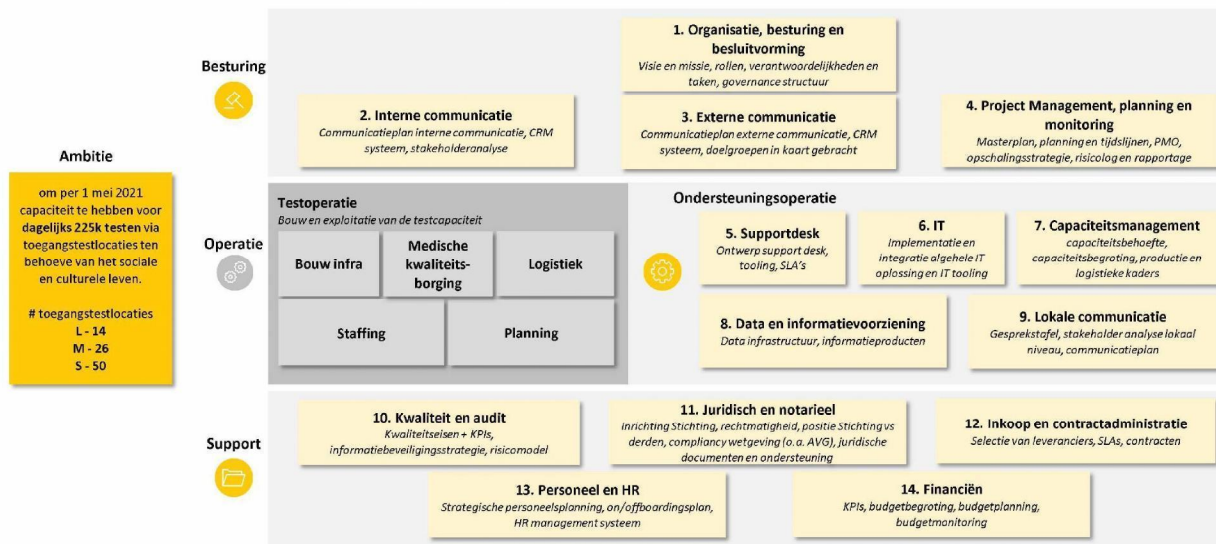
Ambitie

om per 1 mei 2021 capaciteit te hebben voor dagelijks 225k testen via toegangstestlocaties ten behoeve van het sociale en culturele leven.

# toegangstestlocaties
L - 14
M - 26
S - 50

Besturing

1. Organisatie, besturing en besluitvorming
Visie en missie, rollen, verantwoordelijkheden en taken, governance structuur

2. Interne communicatie
Communicatieplan interne communicatie, CRM systeem, stakeholderanalyse

3. Externe communicatie
Communicatieplan externe communicatie, CRM systeem, doelgroepen in kaart gebracht

4. Project Management, planning en monitoring
Masterplan, planning en tijdslijnen, PMO, opschalingsstrategie, risicolog en rapportage

Operatie

Testoperatie
Bouw en exploitatie van de testcapaciteit

Bouw infra

Medische kwaliteitsborging

Logistiek

Staffing

Planning

Ondersteuningsoperatie

5. Supportdesk
Ontwerp support desk, tooling, SLA's

6. IT
Implementatie en integratie algehele IT oplossing en IT tooling

7. Capaciteitsmanagement
capaciteitsbehoefte, capaciteitsbegroting, productie en logistieke kaders

8. Data en informatievoorziening
Data infrastructuur, informatieproducten

9. Lokale communicatie
Gesprekstafel, stakeholder analyse lokaal niveau, communicatieplan

Support

10. Kwaliteit en audit
Kwaliteitseisen + KPIs, informatiebeveiligingsstrategie, risicomodel

11. Juridisch en notarieel
Inrichting Stichting, rechtmatigheid, positie Stichting vs derden, compliancy wetgeving (o.a. AVG), juridische documenten en ondersteuning

12. Inkoop en contractadministratie
Selectie van leveranciers, SLAs, contracten

13. Personeel en HR
Strategische personeelsplanning, on/offboardingsplan, HR management systeem

14. Financiën
KPIs, budgetbegroting, budgetplanning, budgetmonitoring